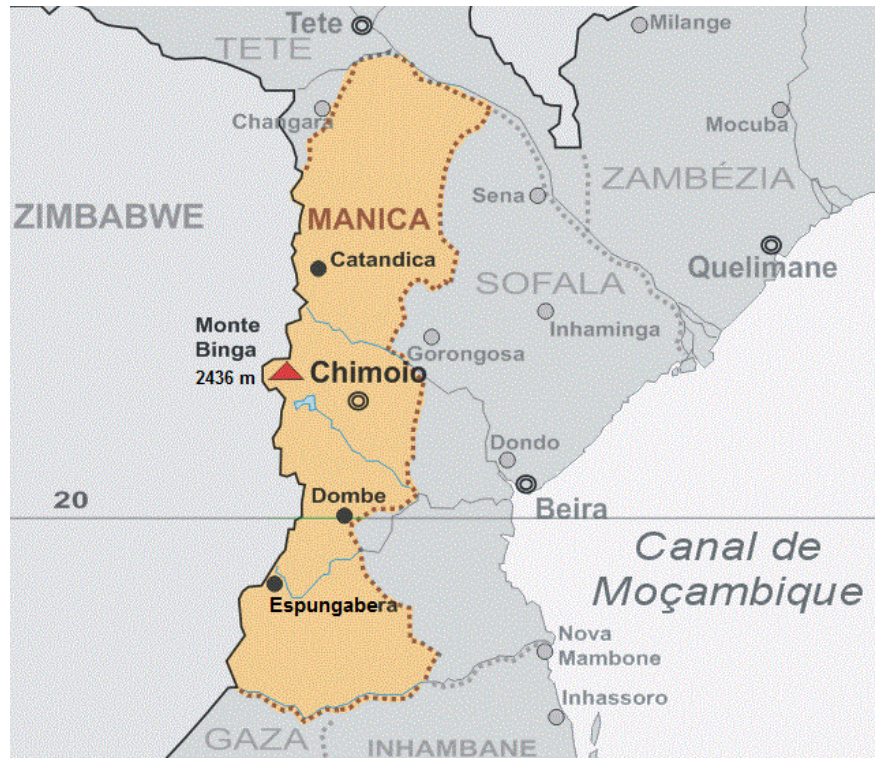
Tete
TETE
Milange
Changara
Mocuba
ZAMBÉZIA
Sena
ZIMBABWE
MANICA
Quelimane
Catandica
SOFALA
Inhaminga
Monte Binga
2436 m
Gorongosa
Chimoio
Dondo
20
Dombe
Beira
Canal de Moçambique
Espungabera
Nova Mambone
Inhassoro
GAZA
INHAMBANE